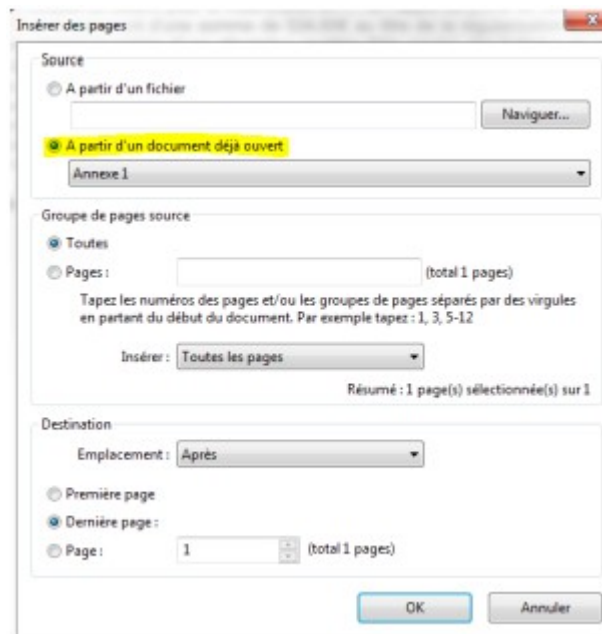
Insérer des pages

Source

A partir d'un fichier

Naviguer...

A partir d'un document déjà ouvert

Annexe 1

Groupe de pages source

Toutes

Pages :

(total 1 pages)

Tapez les numéros des pages et/ou les groupes de pages séparés par des virgules en partant du début du document. Par exemple tapez : 1, 3, 5-12

Insérer : Toutes les pages

Résumé : 1 page(s) sélectionnée(s) sur 1

Destination

Emplacement : Après

Première page

Dernière page :

Page : 1 (total 1 pages)

OK

Annuler